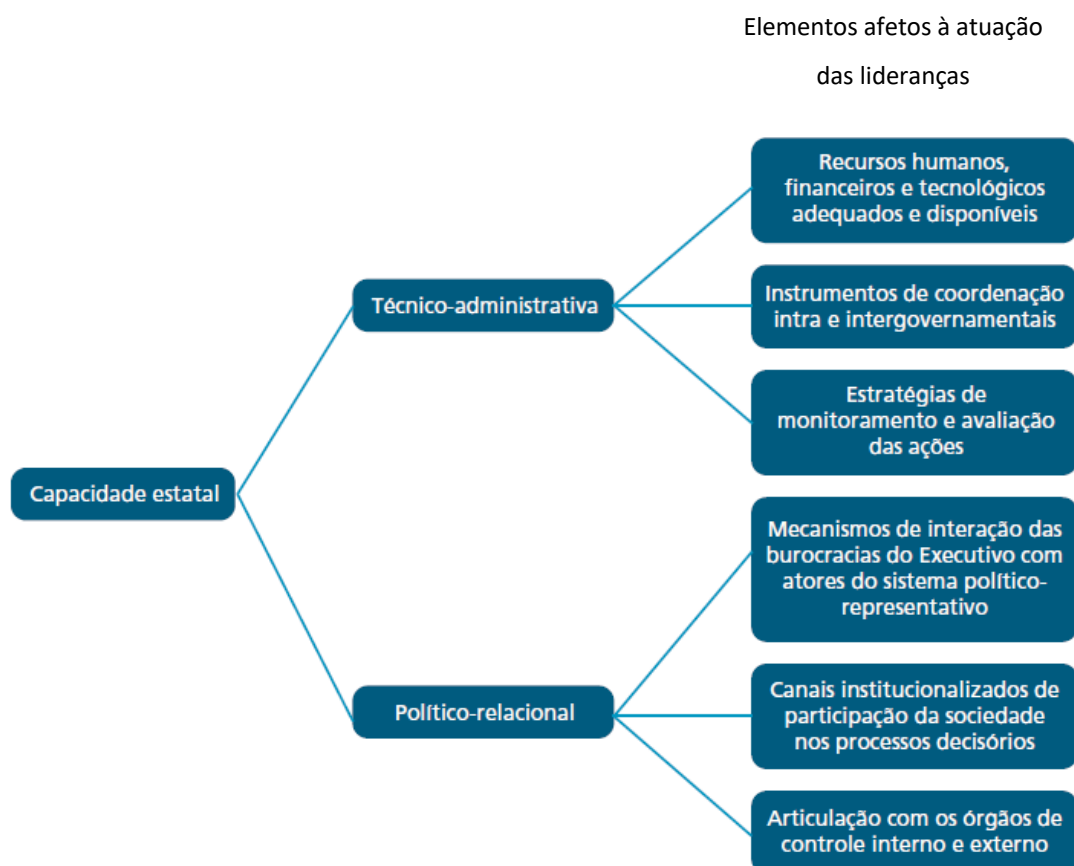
Elementos afetos à atuação das lideranças

Capacidade estatal

Técnico-administrativa

Recursos humanos, financeiros e tecnológicos adequados e disponíveis

Instrumentos de coordenação intra e intergovernamentais

Estratégias de monitoramento e avaliação das ações

Político-relacional

Mecanismos de interação das burocracias do Executivo com atores do sistema político-representativo

Canais institucionalizados de participação da sociedade nos processos decisórios

Articulação com os órgãos de controle interno e externo